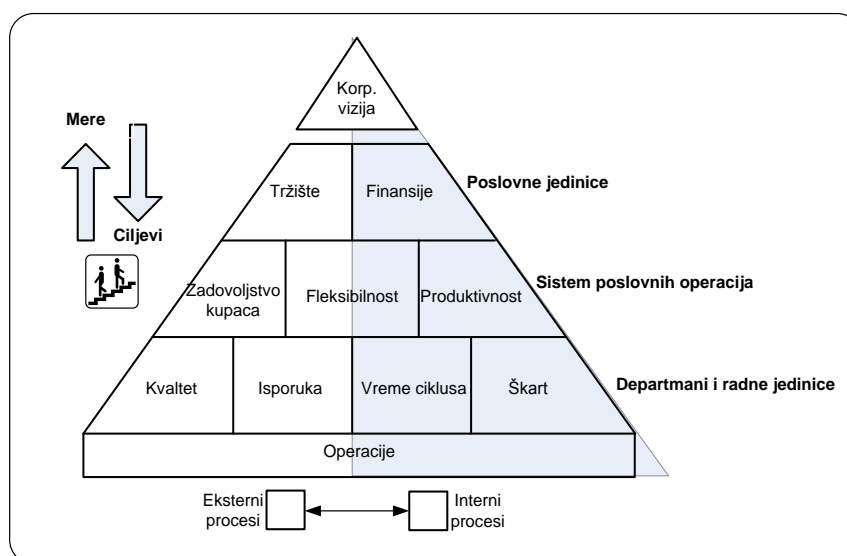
Mere

Ciljevi

Korp. vizija

Tržište

Finansije

Poslovne jedinice

Zadovoljstvo kupaca

Fleksibilnost

Produktivnost

Sistem poslovnih operacija

Kvaltet

Isporuka

Vreme ciklusa

Škart

Departmani i radne jedinice

Operacije

Eksterni procesi

Interni procesi